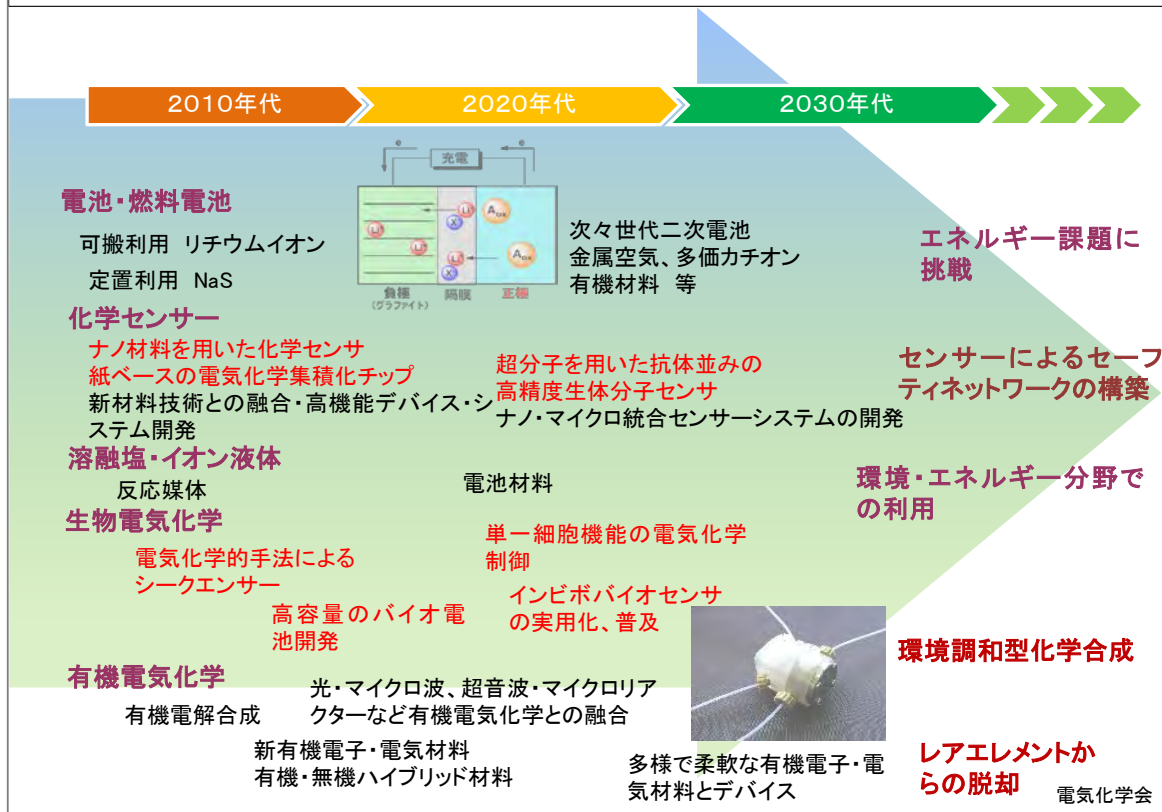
2010年代

2020年代

2030年代

充電

負極
(グラファイト)

隔膜

正極

電池・燃料電池

可搬利用 リチウムイオン

定置利用 NaS

次々世代二次電池
金属空気、多価カチオン
有機材料 等

エネルギー課題に挑戦

化学センサー

ナノ材料を用いた化学センサ
紙ベースの電気化学集積化チップ
新材料技術との融合・高機能デバイス・システム開発

超分子を用いた抗体並みの
高精度生体分子センサ
ナノ・マイクロ統合センサーシステムの開発

センサーによるセーフティネットワークの構築

溶融塩・イオン液体

反応媒体

電池材料

環境・エネルギー分野での利用

生物電気化学

電気化学的手法による
シークエンサー

単一細胞機能の電気化学
制御

高容量のバイオ電
池開発

インビボバイオセンサ
の実用化、普及

環境調和型化学合成

有機電気化学

有機電解合成

光・マイクロ波、超音波・マイクロリアクターなど有機電気化学との融合

新有機電子・電気材料
有機・無機ハイブリッド材料

多様で柔軟な有機電子・電気材料とデバイス

レアエレメントからの脱却

電気化学会